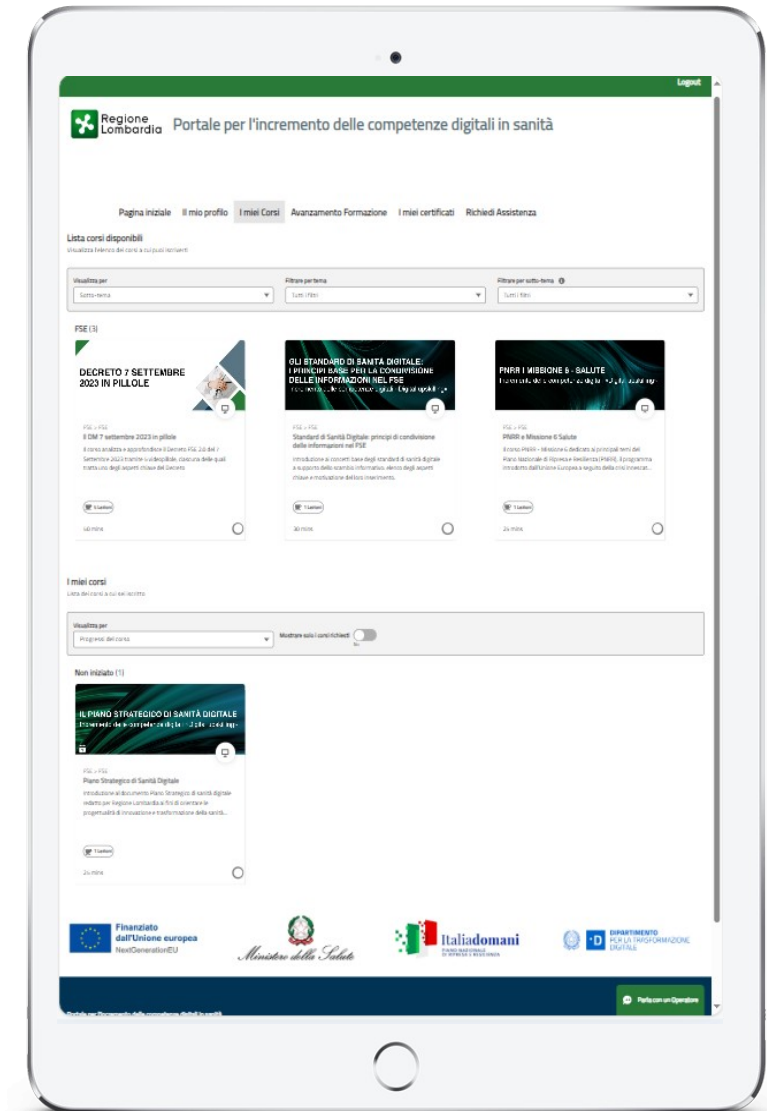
Logout

Regione Lombardia Portale per l'incremento delle competenze digitali in sanità

Pagina iniziale Il mio profilo I miei Corsi Avanzamento Formazione I miei certificati Richiedi Assistenza

Lista corsi disponibili
Visualizza l'elenco dei corsi a cui puoi iscriverti

Visualizza per
Sotto-tema

Filtrare per tema
Tutti i filtri

Filtrare per sotto-tema
Tutti i filtri

FSE (3)

DECRETO 7 SETTEMBRE 2023 IN PILLOLE

FSE > FSE
Il DM 7 settembre 2023 in pillole
Il corso analizza e approfondisce il Decreto FSE 2.0 del 7 Settembre 2023 tramite 6 videopillole, ciascuna delle quali tratta uno degli aspetti chiave del Decreto.

6 Lezioni
60 mins

GLI STANDARD DI SANITÀ DIGITALE: I PRINCIPI BASE PER LA CONDIVISIONE DELLE INFORMAZIONI NEL FSE
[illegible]

FSE > FSE
Standard di Sanità Digitale: principi di condivisione delle informazioni nel FSE
Introduzione ai concetti base degli standard di sanità digitale a supporto dello scambio informativo, elenco degli aspetti chiave e motivazione del loro inserimento.

1 Lezioni
30 mins

PNRR I MISSIONE 6 - SALUTE
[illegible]

FSE > FSE
PNRR e Missione 6 Salute
Il corso PNRR - Missione 6 è dedicato ai principali temi del Piano Nazionale di Ripresa e Resilienza (PNRR), il programma introdotto dall'Unione Europea a seguito della crisi innescat...

1 Lezioni
25 mins

I miei corsi
Lista dei corsi a cui sei iscritto

Visualizza per
Progresso del corso

Mostrare solo i corsi richiesti
No

Non iniziato (1)

IL PIANO STRATEGICO DI SANITÀ DIGITALE
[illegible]

FSE > FSE
Piano Strategico di Sanità Digitale
Introduzione al documento Piano Strategico di sanità digitale redatto per Regione Lombardia al fini di orientare le progettualità di innovazione e trasformazione della sanità...

1 Lezioni
25 mins

Finanziato dall'Unione europea
NextGenerationEU

Ministero della Salute

Italiadomani
PIANO NAZIONALE DI RIPRESA E RESILIENZA

DIPARTIMENTO PER LA TRASFORMAZIONE DIGITALE

Parla con un Operatore